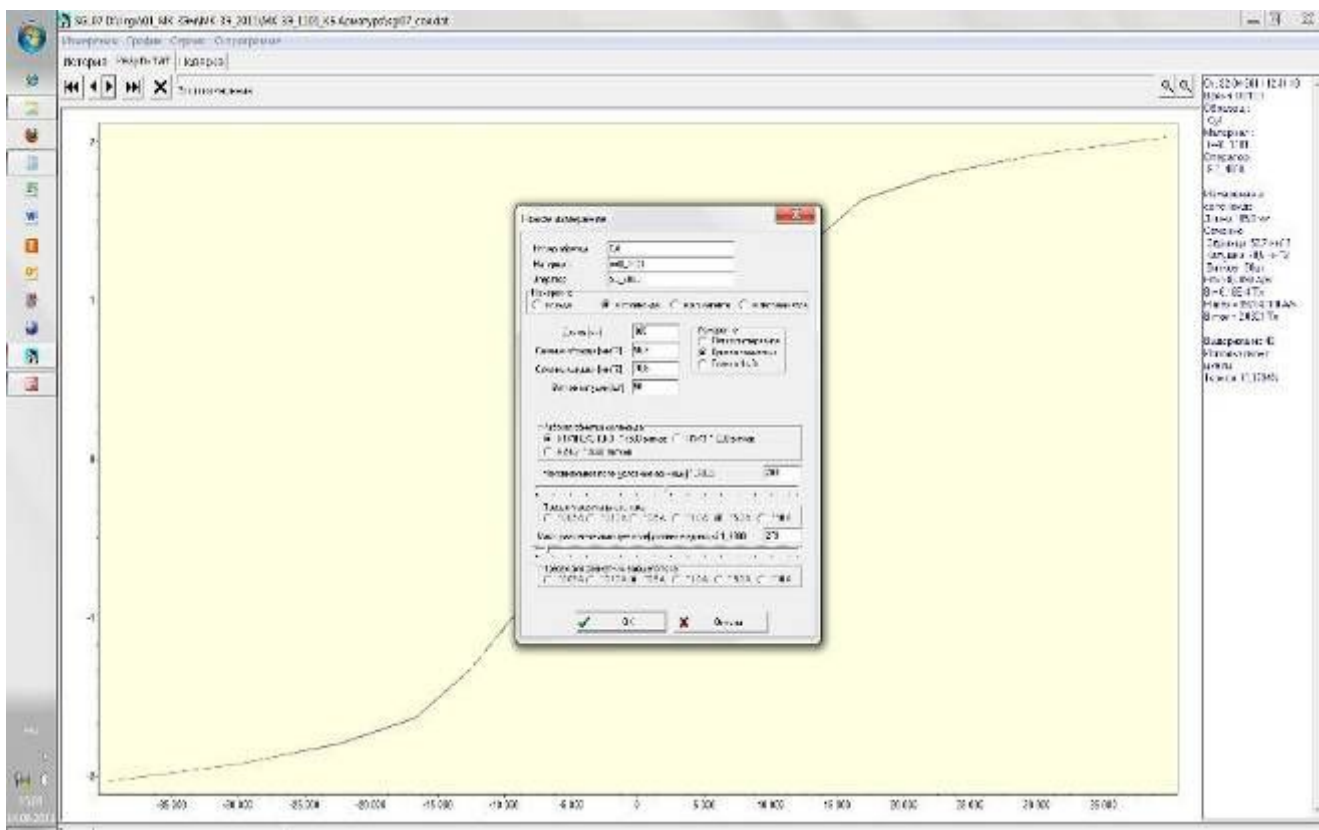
SG.07 D:\...\sg07_cond.dat

Измерения Графики Сервис Справка

История Результат Калибровка

Новое измерение

Новое измерение

Номер образца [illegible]
Материал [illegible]
Оператор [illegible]

OK
Отмена

-35 000
-30 000
-25 000
-20 000
-15 000
-10 000
-5 000
0
5 000
10 000
15 000
20 000
25 000
30 000
35 000

1
0
-1

Образец:
Материал:
Оператор:

Измерение: 40